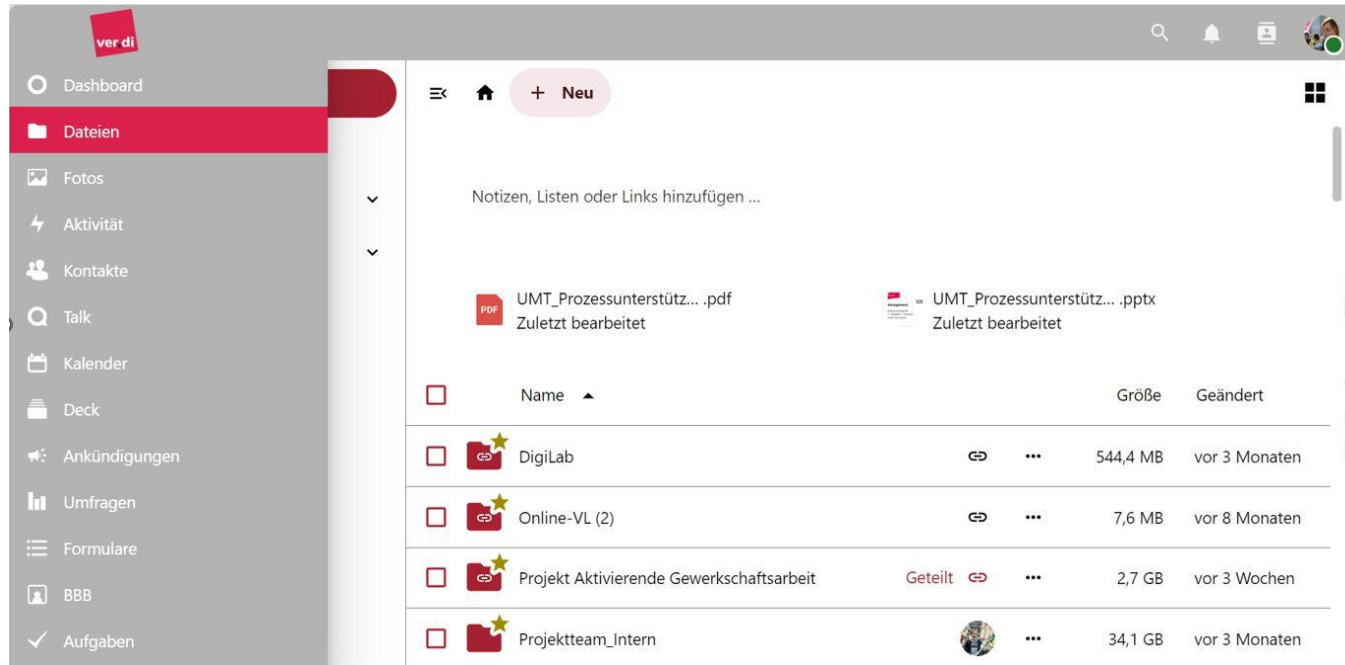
ver di

Dashboard
Dateien
Fotos
Aktivität
Kontakte
Talk
Kalender
Deck
Ankündigungen
Umfragen
Formulare
BBB
Aufgaben

+ Neu

Notizen, Listen oder Links hinzufügen ...

UMT_Prozessunterstütz... .pdf
Zuletzt bearbeitet

UMT_Prozessunterstütz... .pptx
Zuletzt bearbeitet

| | Name ▲ | | | Größe | Geändert |
|---|---|---|---|---|---|
| | DigiLab | | ••• | 544,4 MB | vor 3 Monaten |
| | Online-VL (2) | | ••• | 7,6 MB | vor 8 Monaten |
| | Projekt Aktivierende Gewerkschaftsarbeit | Geteilt | ••• | 2,7 GB | vor 3 Wochen |
| | Projektteam_Intern | | ••• | 34,1 GB | vor 3 Monaten |